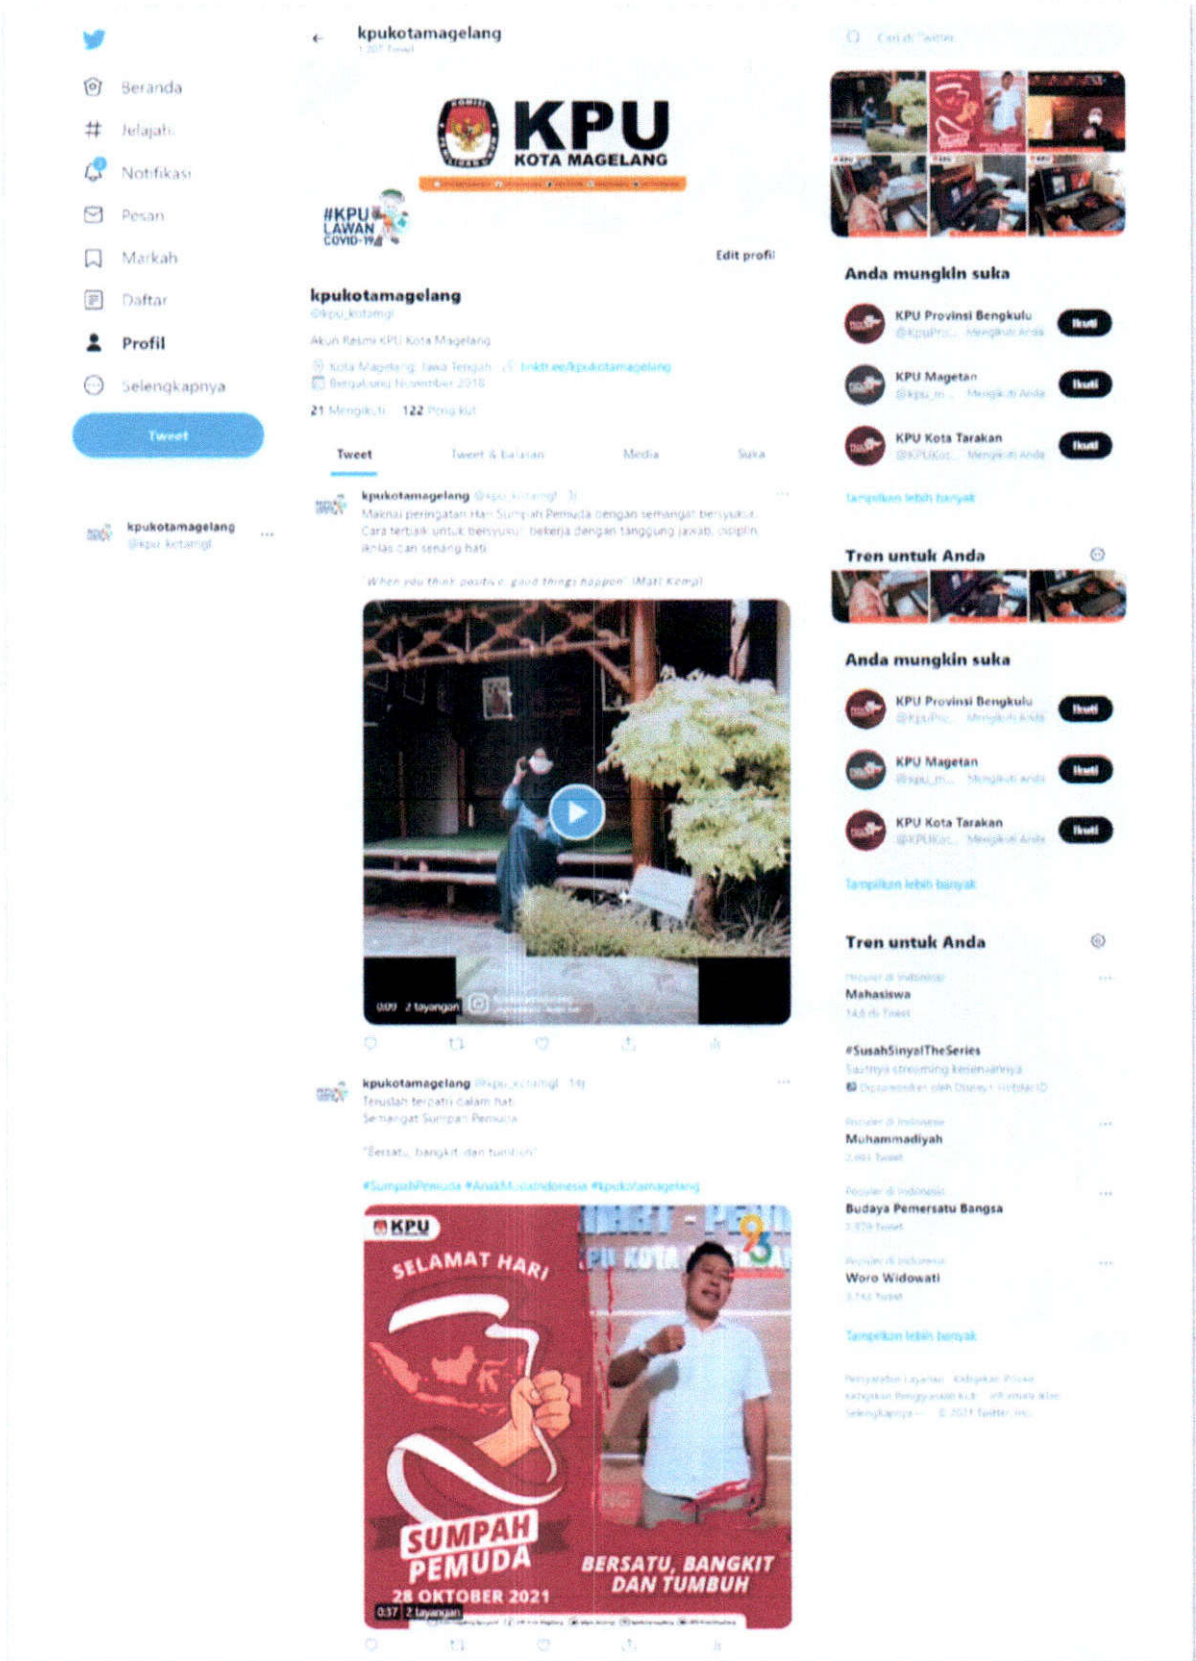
Beranda
Jelajahi
Notifikasi
Pesan
Markah
Daftar
Profil
Selengkapnya
Tweet

kpukotamagelang
@kpu_kotamgl

kpukotamagelang
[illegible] Tweet

KPU
KOTA MAGELANG

#KPU LAWAN COVID-19

Edit profil

kpukotamagelang
@kpu_kotamgl
Akun Resmi KPU Kota Magelang
Kota Magelang, Jawa Tengah linktr.ee/kpukotamagelang
Bergabung November 2018
21 Mengikuti 122 Pengikut

Tweet
Tweet & balasan
Media
Suka

kpukotamagelang @kpu_kotamgl · 3j
Maknai peringatan Hari Sumpah Pemuda dengan semangat bersyukur. Cara terbaik untuk bersyukur : bekerja dengan tanggung jawab, disiplin, iklas dan senang hati

"When you think positive, good things happen" (Matt Kemp)

0:09 2 tayangan

kpukotamagelang @kpu_kotamgl · 14j
Terusdah terpatri dalam hati
Semangat Sumpah Pemuda

"Bersatu, bangkit dan tumbuh"

#SumpahPemuda #AnakMudaIndonesia #kpukotamagelang

KPU
SELAMAT HARI
SUMPAH PEMUDA
28 OKTOBER 2021
BERSATU, BANGKIT DAN TUMBUH
0:37 2 tayangan

Cari di Twitter

Anda mungkin suka
KPU Provinsi Bengkulu @KpuPro... Mengikuti Anda Ikuti
KPU Magetan @kpu_m... Mengikuti Anda Ikuti
KPU Kota Tarakan @KPUKot... Mengikuti Anda Ikuti
Tampilkan lebih banyak

Tren untuk Anda

Anda mungkin suka
KPU Provinsi Bengkulu @KpuPro... Mengikuti Anda Ikuti
KPU Magetan @kpu_m... Mengikuti Anda Ikuti
KPU Kota Tarakan @KPUKot... Mengikuti Anda Ikuti
Tampilkan lebih banyak

Tren untuk Anda
Populer di Indonesia
Mahasiswa
14,6 rb Tweet
#SusahSinyalTheSeries
Saatnya streaming keseruannya
Dipromosikan oleh Disney+ Hotstar ID
Populer di Indonesia
Muhammadiyah
2.461 Tweet
Populer di Indonesia
Budaya Pemersatu Bangsa
1.829 Tweet
Populer di Indonesia
Woro Widowati
1.742 Tweet
Tampilkan lebih banyak

Persyaratan Layanan Kebijakan Privasi Kebijakan Penggunaan Kuki Info iklan Selengkapnya © 2021 Twitter, Inc.